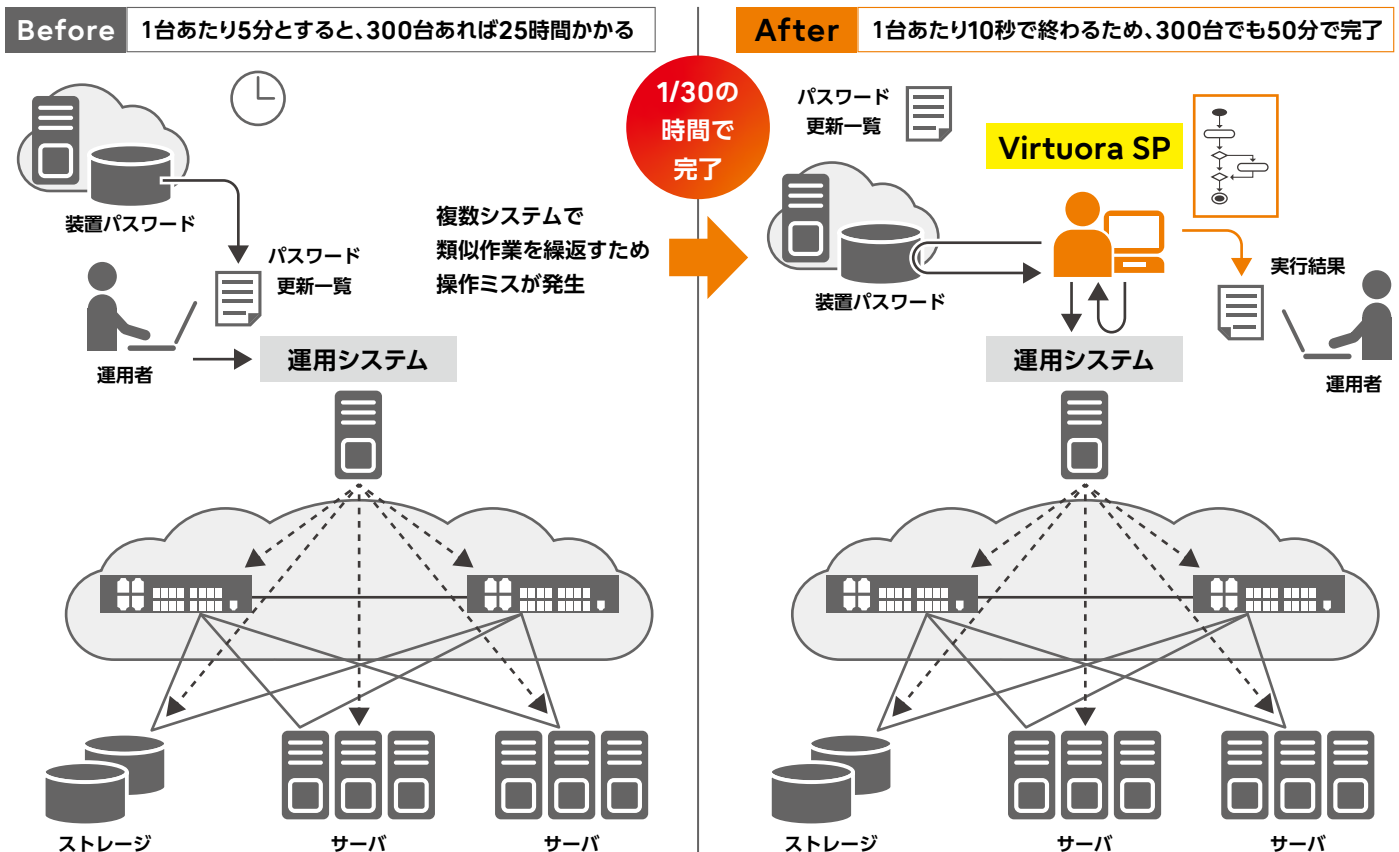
Before 1台あたり5分とすると、300台あれば25時間かかる

装置パスワード

パスワード
更新一覧

運用者

運用システム

複数システムで
類似作業を繰返すため
操作ミスが発生

ストレージ

サーバ

サーバ

1/30の
時間で
完了

After 1台あたり10秒で終わるため、300台でも50分で完了

パスワード
更新一覧

Virtuora SP

装置パスワード

実行結果

運用システム

運用者

ストレージ

サーバ

サーバ